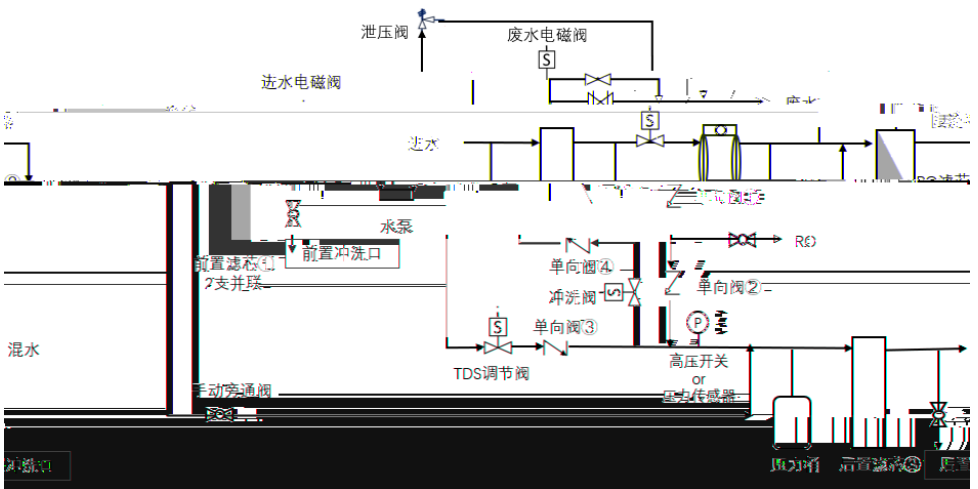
泄压阀

废水电磁阀

S

进水电磁阀

废水

进水

S

RO滤芯

水泵

前置冲洗口

前置滤芯①
2支并联

单向阀④

RO

冲洗阀

S

单向阀②

混水

S

单向阀③

P

TDS调节阀

高压开关
or
压力传感器

手动旁通阀

压力桶

后置滤芯③

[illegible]